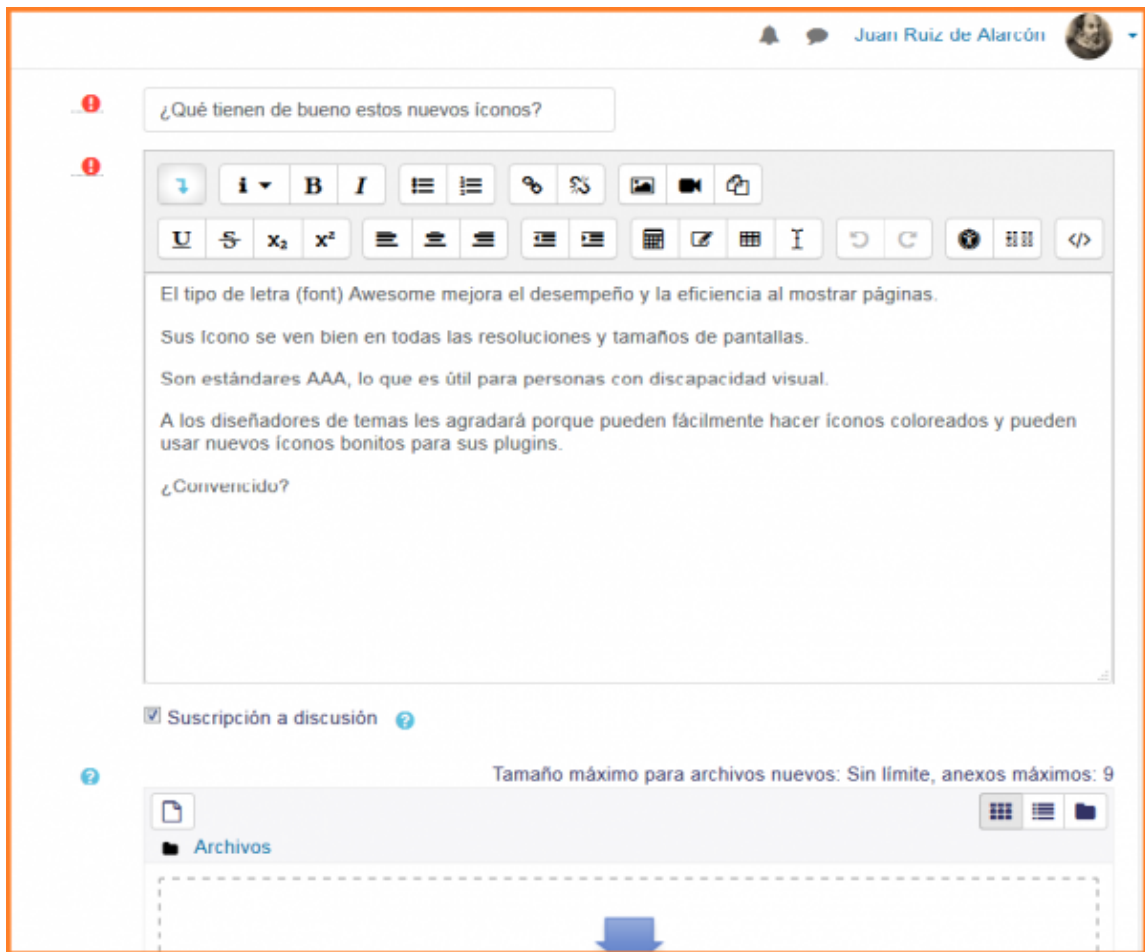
Juan Ruiz de Alarcón

¿Qué tienen de bueno estos nuevos íconos?

El tipo de letra (font) Awesome mejora el desempeño y la eficiencia al mostrar páginas.

Sus Icono se ven bien en todas las resoluciones y tamaños de pantallas.

Son estándares AAA, lo que es útil para personas con discapacidad visual.

A los diseñadores de temas les agradará porque pueden fácilmente hacer íconos coloreados y pueden usar nuevos íconos bonitos para sus plugins.

¿Convencido?

Suscripción a discusión

Tamaño máximo para archivos nuevos: Sin límite, anexos máximos: 9

Archivos